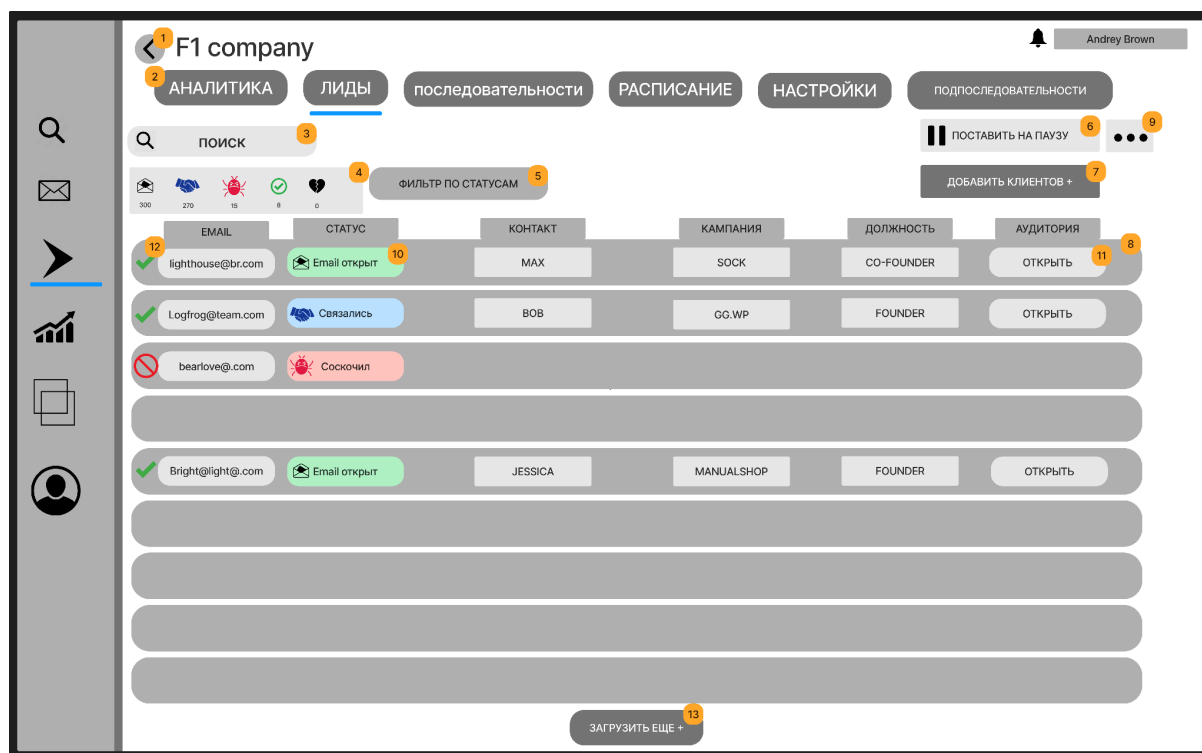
1 F1 company

Andrey Brown

2 АНАЛИТИКА

ЛИДЫ

последовательности

РАСПИСАНИЕ

НАСТРОЙКИ

ПОДПОСЛЕДОВАТЕЛЬНОСТИ

ПОИСК 3

ПОСТАВИТЬ НА ПАУЗУ 6

9

300 270 15 8 0 4

ФИЛЬТР ПО СТАТУСАМ 5

ДОБАВИТЬ КЛИЕНТОВ + 7

| EMAIL | СТАТУС | КОНТАКТ | КАМПАНИЯ | ДОЛЖНОСТЬ | АУДИТОРИЯ |
|---|---|---|---|---|---|
| 12 lighthouse@br.com | Email открыт 10 | MAX | SOCK | CO-FOUNDER | ОТКРЫТЬ 11 |
| Logfrog@team.com | Связались | BOB | GG.WP | FOUNDER | ОТКРЫТЬ |
| bearlove@.com | Соскочил | | | | |
| | | | | | |
| Bright@light@.com | Email открыт | JESSICA | MANUALSHOP | FOUNDER | ОТКРЫТЬ |

8

ЗАГРУЗИТЬ ЕЩЕ + 13